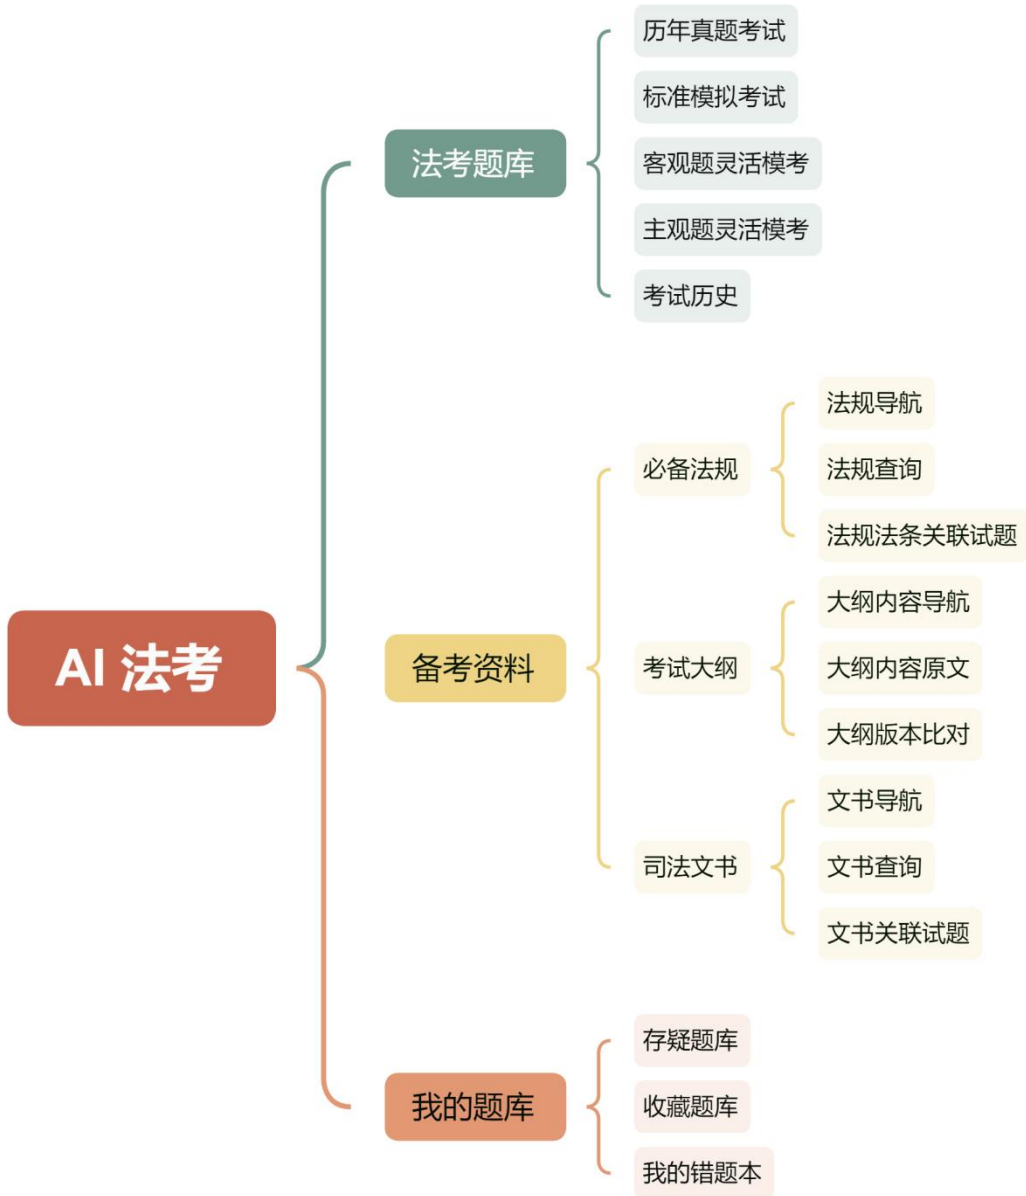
AI 法考

法考题库
历年真题考试
标准模拟考试
客观题灵活模考
主观题灵活模考
考试历史

备考资料
必备法规
法规导航
法规查询
法规法条关联试题
考试大纲
大纲内容导航
大纲内容原文
大纲版本比对
司法文书
文书导航
文书查询
文书关联试题

我的题库
存疑题库
收藏题库
我的错题本